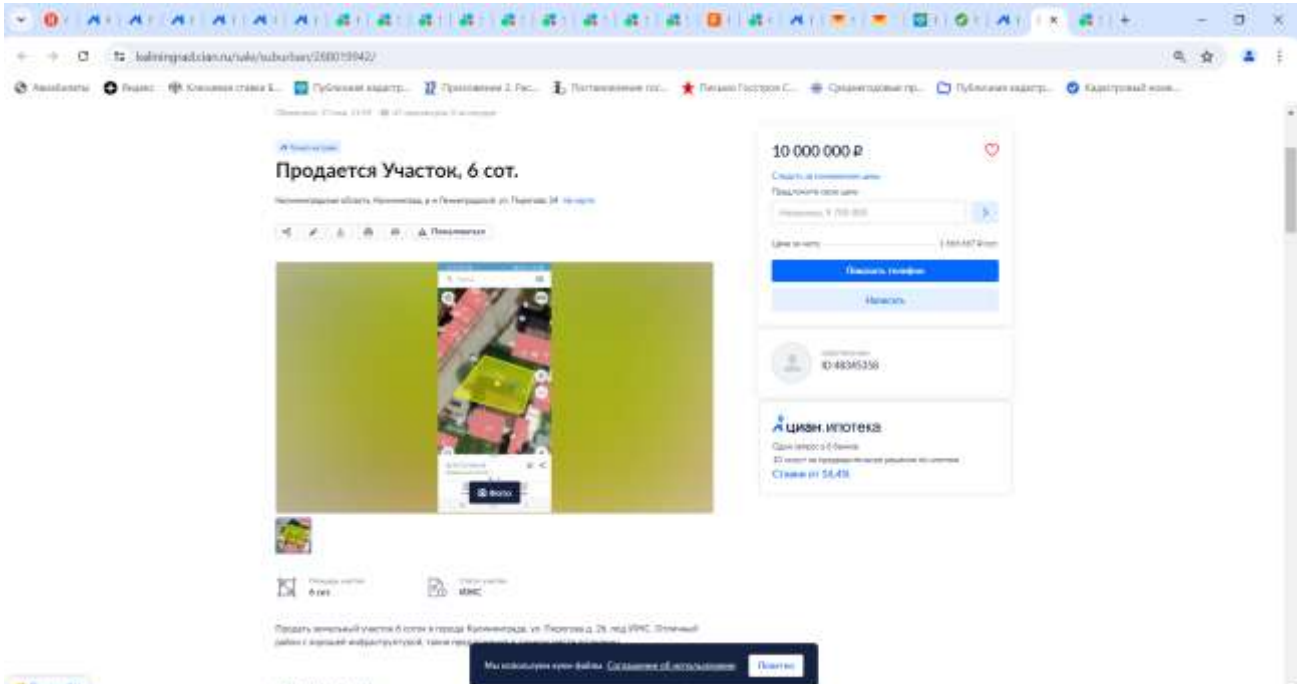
kaliningrad.cian.ru/sale/suburban/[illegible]/

Продается Участок, 6 сот.

Калининградская область, Калининград, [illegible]

Пожаловаться

Фото

10 000 000 ₽

Следить за изменением цены

Предложите свою цену

Показать телефон

Написать

ID 48345356

циан.ипотека

Ставки от 14,4%

6 сот

ИЖС

Продаю земельный участок 6 соток в городе Калининграде, ул. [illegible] под ИЖС. Отличный район с хорошей инфраструктурой, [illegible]

Мы используем куки-файлы. Соглашение об использовании

Понятно